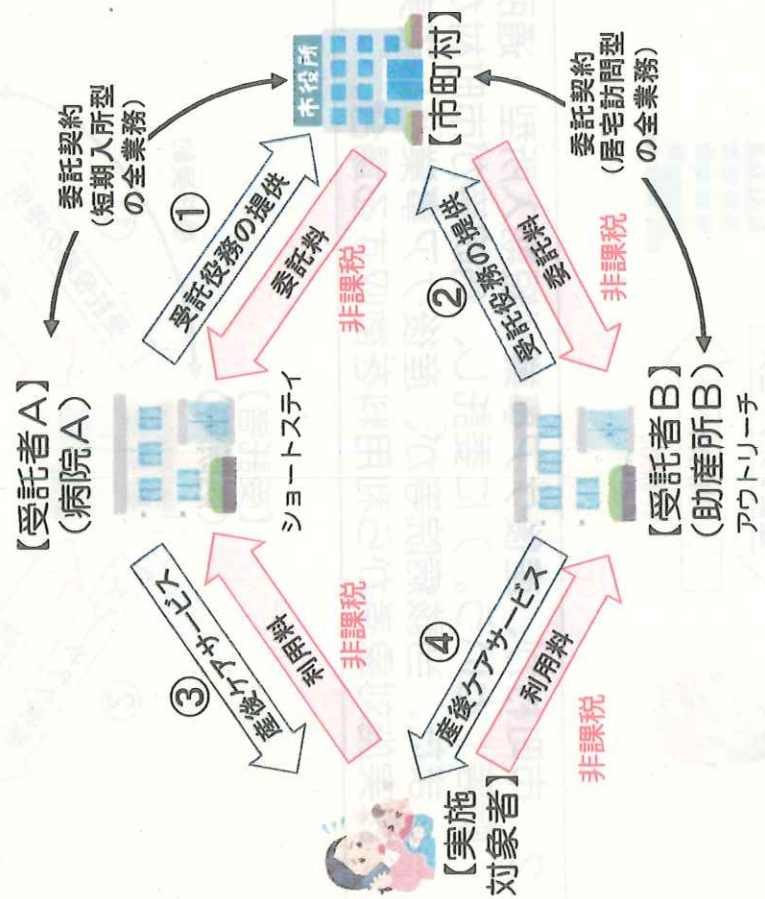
【市町村】

市役所

委託契約（短期入所型の全業務）

委託契約（居宅訪問型の全業務）

① 受託役務の提供

委託料

非課税

② 受託役務の提供

委託料

非課税

【受託者A】（病院A）

ショートステイ

【受託者B】（助産所B）

アウトリーチ

③ 産後ケアサービス

利用料

非課税

④ 産後ケアサービス

利用料

非課税

【実施対象者】